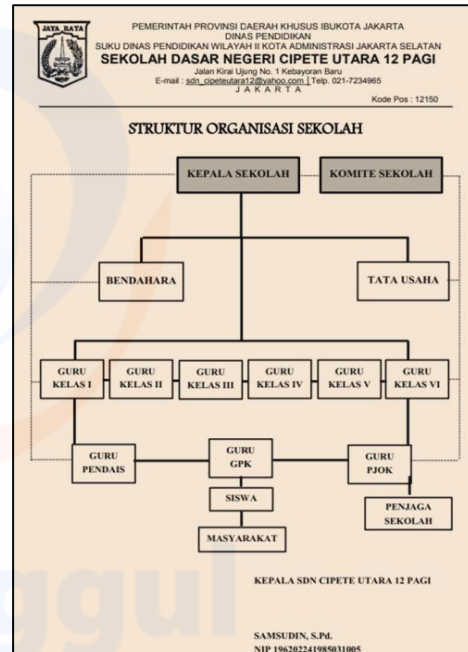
JAYA RAYA

PEMERINTAH PROVINSI DAERAH KHUSUS IBUKOTA JAKARTA
DINAS PENDIDIKAN
SUKU DINAS PENDIDIKAN WILAYAH II KOTA ADMINISTRASI JAKARTA SELATAN
SEKOLAH DASAR NEGERI CIPETE UTARA 12 PAGI
Jalan Kirai Ujung No. 1 Kebayoran Baru
E-mail : sdn_cipeteutara12@yahoo.com | Telp. 021-7234965
J A K A R T A
Kode Pos : 12150

STRUKTUR ORGANISASI SEKOLAH

KEPALA SEKOLAH

KOMITE SEKOLAH

BENDAHARA

TATA USAHA

GURU KELAS I

GURU KELAS II

GURU KELAS III

GURU KELAS IV

GURU KELAS V

GURU KELAS VI

GURU PENDAIS

GURU GPK

GURU PJOK

SISWA

PENJAGA SEKOLAH

MASYARAKAT

KEPALA SDN CIPETE UTARA 12 PAGI

SAMSUDIN, S.Pd.
NIP 196202241985031005

ggul